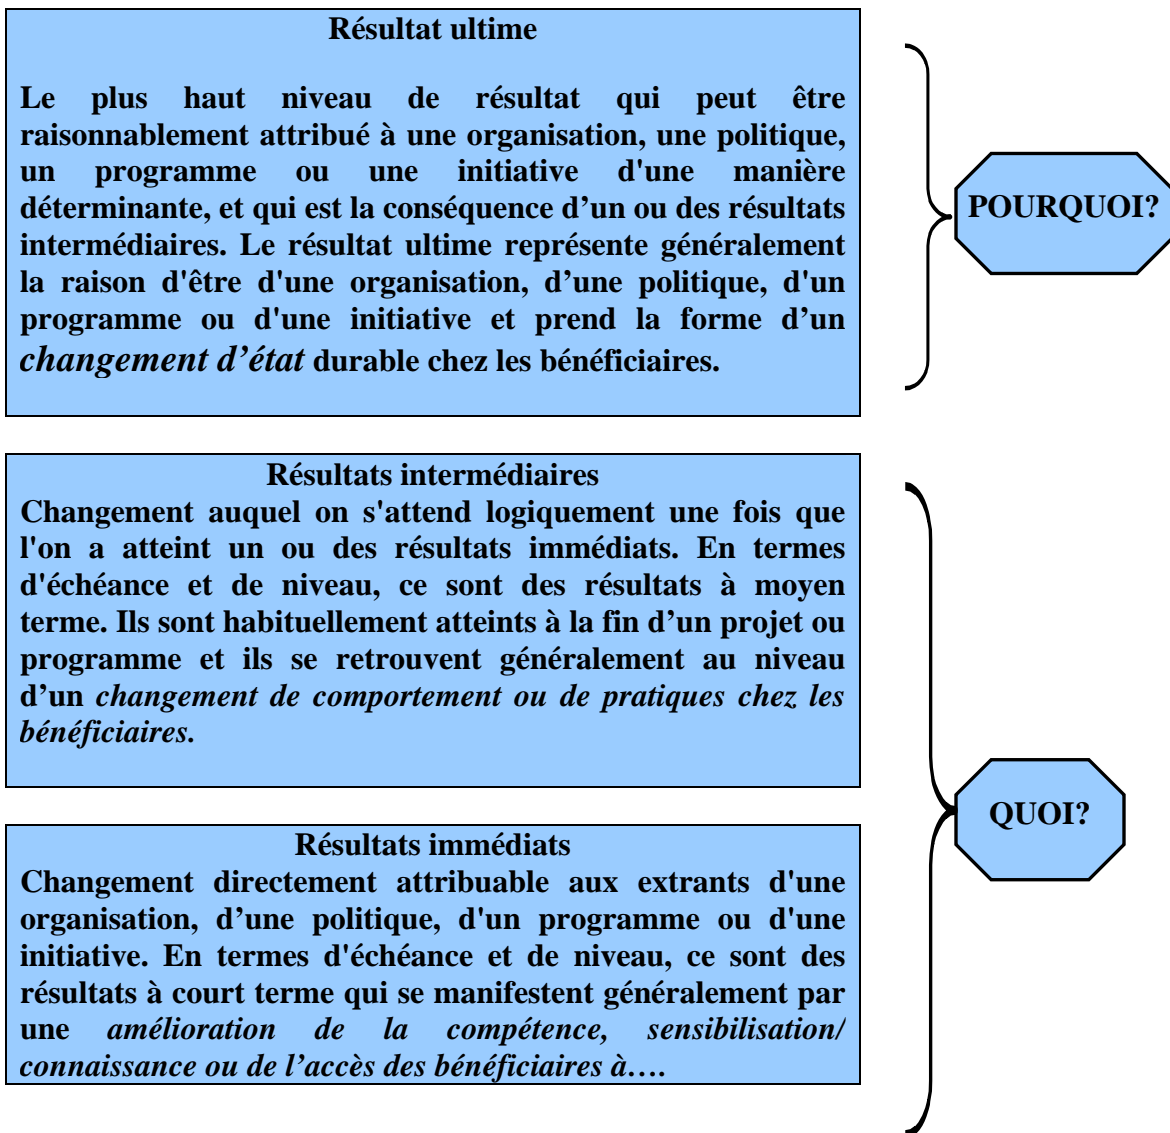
Résultat ultime

Le plus haut niveau de résultat qui peut être raisonnablement attribué à une organisation, une politique, un programme ou une initiative d'une manière déterminante, et qui est la conséquence d’un ou des résultats intermédiaires. Le résultat ultime représente généralement la raison d'être d'une organisation, d’une politique, d'un programme ou d'une initiative et prend la forme d’un *changement d’état* durable chez les bénéficiaires.

POURQUOI?

Résultats intermédiaires

Changement auquel on s'attend logiquement une fois que l'on a atteint un ou des résultats immédiats. En termes d'échéance et de niveau, ce sont des résultats à moyen terme. Ils sont habituellement atteints à la fin d’un projet ou programme et ils se retrouvent généralement au niveau d’un *changement de comportement ou de pratiques chez les bénéficiaires.*

QUOI?

Résultats immédiats

Changement directement attribuable aux extrants d'une organisation, d’une politique, d'un programme ou d'une initiative. En termes d'échéance et de niveau, ce sont des résultats à court terme qui se manifestent généralement par une *amélioration de la compétence, sensibilisation/ connaissance ou de l’accès des bénéficiaires à….*